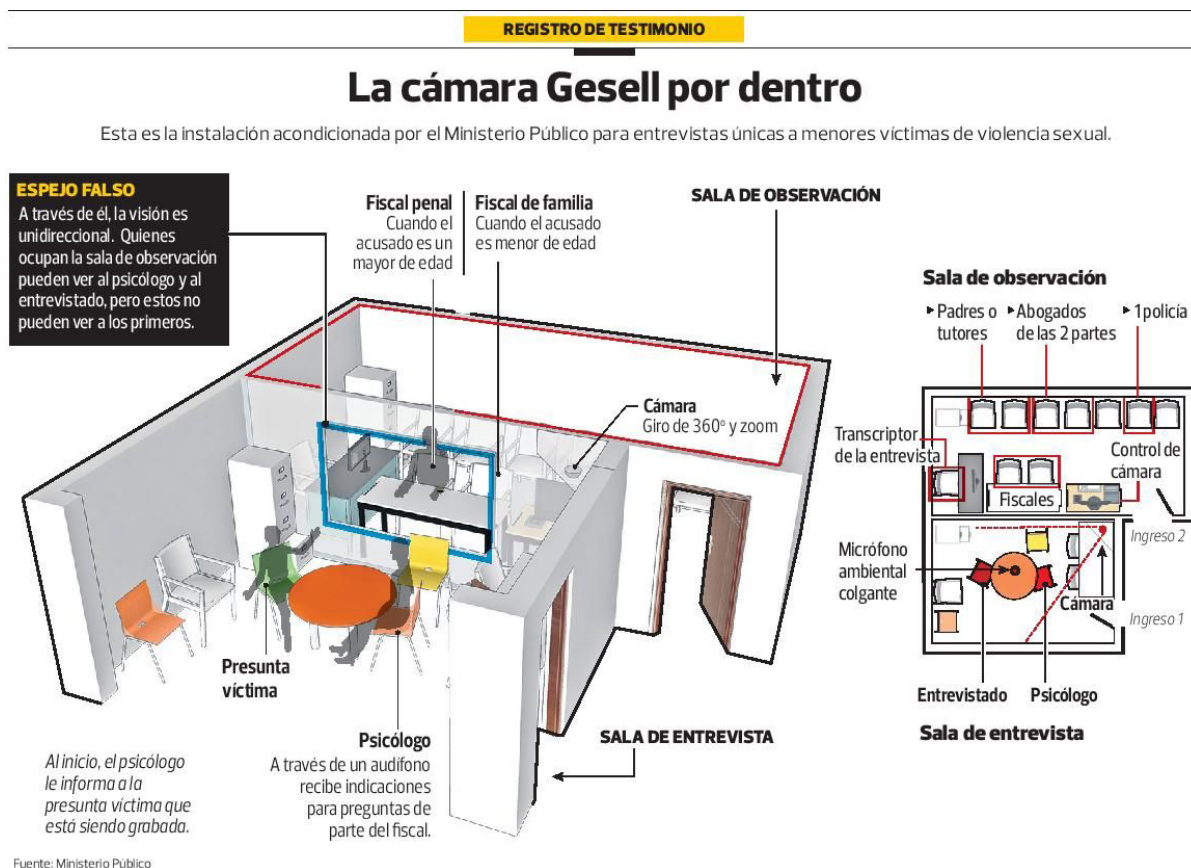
REGISTRO DE TESTIMONIO

La cámara Gesell por dentro

Esta es la instalación acondicionada por el Ministerio Público para entrevistas únicas a menores víctimas de violencia sexual.

ESPEJO FALSO
A través de él, la visión es unidireccional. Quienes ocupan la sala de observación pueden ver al psicólogo y al entrevistado, pero estos no pueden ver a los primeros.

Fiscal penal
Cuando el acusado es un mayor de edad

Fiscal de familia
Cuando el acusado es menor de edad

SALA DE OBSERVACIÓN

Cámara
Giro de 360° y zoom

Presunta víctima

Psicólogo
A través de un audífono recibe indicaciones para preguntas de parte del fiscal.

SALA DE ENTREVISTA

Al inicio, el psicólogo le informa a la presunta víctima que está siendo grabada.

Sala de observación
Padres o tutores
Abogados de las 2 partes
1 policía
Transcriptor de la entrevista
Control de cámara
Fiscales
Micrófono ambiental colgante
Ingreso 2
Cámara
Ingreso 1
Entrevistado
Psicólogo
Sala de entrevista

Fuente: Ministerio Público